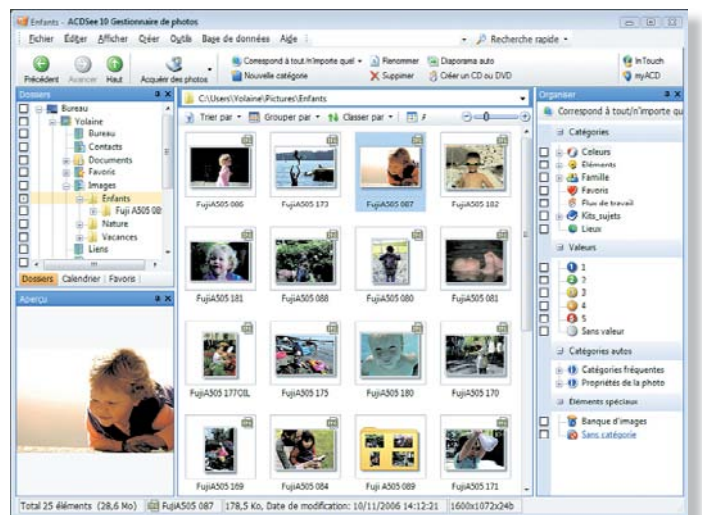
Enfants - ACDSee 10 Gestionnaire de photos

Fichier Éditer Afficher Créer Outils Base de données Aide

Recherche rapide

Précédent Avancer Haut Acquérir des photos

Correspond à tout/n'importe quel Nouvelle catégorie Renommer Supprimer Diaporama auto Créer un CD ou DVD

InTouch myACD

Dossiers

Bureau
Yolaine
Bureau
Contacts
Documents
Favoris
Images
Enfants
Fuji A505 08
Nature
Vacances
Liens

Dossiers Calendrier Favoris

Aperçu

C:\Users\Yolaine\Pictures\Enfants

Trier par Grouper par Classer par

FujiA505 066
FujiA505 173
FujiA505 087
FujiA505 182
FujiA505 181
FujiA505 088
FujiA505 080
FujiA505 081
FujiA505 177OIL
FujiA505 175
FujiA505 180
FujiA505 170
FujiA505 169
FujiA505 084
FujiA505 089
FujiA505 171

Organiser

Correspond à tout/n'importe qu

Catégories
Couleurs
Éléments
Famille
Favoris
Flux de travail
Kits_sujets
Lieux

Valeurs
1
2
3
4
5
Sans valeur

Catégories autos
Catégories fréquentes
Propriétés de la photo

Éléments spéciaux
Banque d'images
Sans catégorie

Total 25 éléments (28,6 Mo) FujiA505 087 178,5 Ko, Date de modification: 10/11/2006 14:12:21 1600x1072x24b